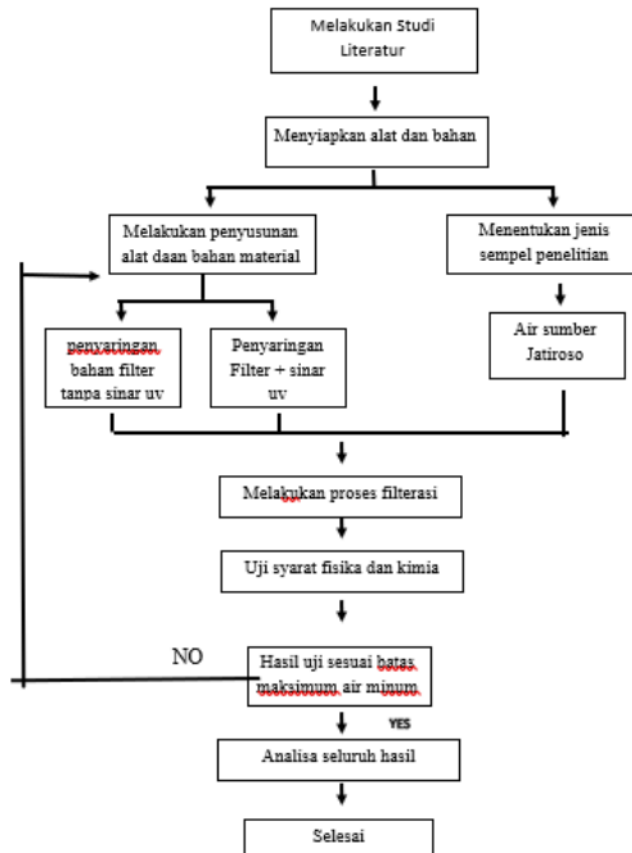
Melakukan Studi Literatur

Menyiapkan alat dan bahan

Melakukan penyusunan alat daan bahan material

Menentukan jenis sempel penelitian

penyaringan bahan filter tanpa sinar uv

Penyaringan Filter + sinar uv

Air sumber Jatiroso

Melakukan proses filterasi

Uji syarat fisika dan kimia

NO

Hasil uji sesuai batas maksimum air minum

YES

Analisa seluruh hasil

Selesai